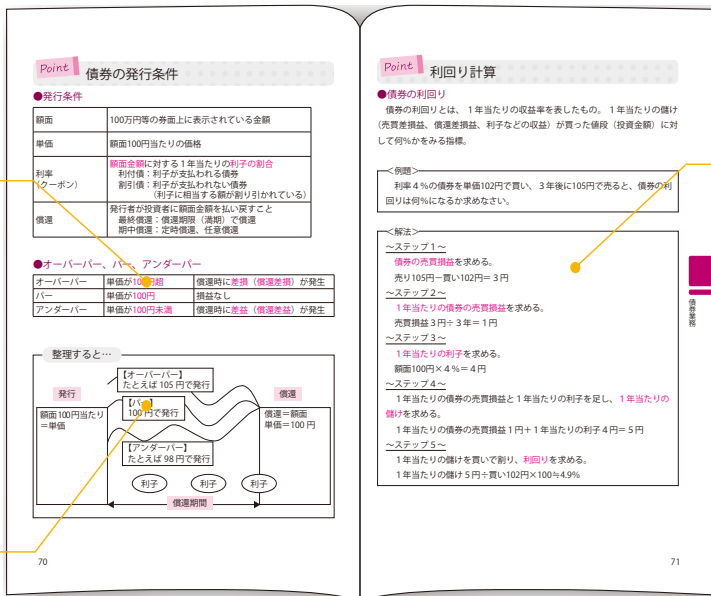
Point 債券の発行条件

●発行条件

| 額面 | 100万円等の券面上に表示されている金額 |
|---|---|
| 単価 | 額面100円当たりの価格 |
| 利率（クーポン） | 額面金額に対する１年当たりの利子の割合 利付債：利子が支払われる債券 割引債：利子が支払われない債券（利子に相当する額が割り引かれている） |
| 償還 | 発行者が投資者に額面金額を払い戻すこと 最終償還：償還期限（満期）で償還 期中償還：定時償還、任意償還 |

●オーバーパー、パー、アンダーパー

| オーバーパー | 単価が100円超 | 償還時に差損（償還差損）が発生 |
|---|---|---|
| パー | 単価が100円 | 損益なし |
| アンダーパー | 単価が100円未満 | 償還時に差益（償還差益）が発生 |

整理すると…

発行
額面100円当たり＝単価
【オーバーパー】たとえば 105 円で発行
【パー】100 円で発行
【アンダーパー】たとえば 98 円で発行
償還
償還＝額面 単価＝100 円
利子 利子 利子
償還期間

70

Point 利回り計算

●債券の利回り
債券の利回りとは、１年当たりの収益率を表したもの。１年当たりの儲け（売買差損益、償還差損益、利子などの収益）が買った値段（投資金額）に対して何％かをみる指標。

＜例題＞
利率４％の債券を単価102円で買い、３年後に105円で売ると、債券の利回りは何％になるか求めなさい。

＜解法＞
～ステップ１～
債券の売買損益を求める。
売り105円－買い102円＝３円
～ステップ２～
１年当たりの債券の売買損益を求める。
売買損益３円÷３年＝１円
～ステップ３～
１年当たりの利子を求める。
額面100円×４％＝４円
～ステップ４～
１年当たりの債券の売買損益と１年当たりの利子を足し、１年当たりの儲けを求める。
１年当たりの債券の売買損益１円＋１年当たりの利子４円＝５円
～ステップ５～
１年当たりの儲けを買いで割り、利回りを求める。
１年当たりの儲け５円÷買い102円×100≒4.9％

債券業務

71